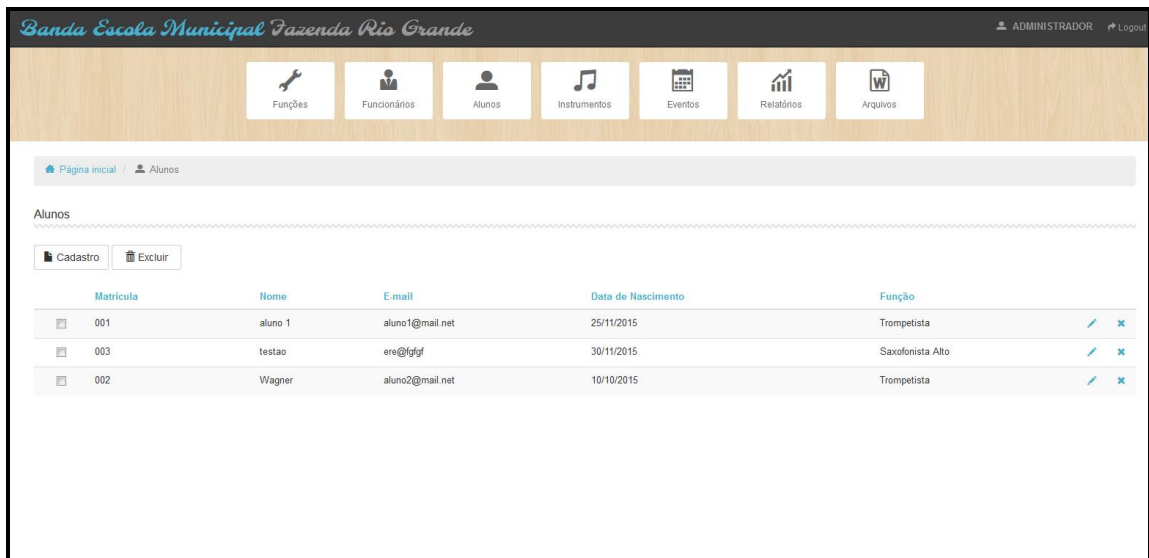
Banda Escola Municipal Fazenda Rio Grande

ADMINISTRADOR Logout

Funções Funcionários Alunos Instrumentos Eventos Relatórios Arquivos

Página inicial / Alunos

Alunos

Cadastro Excluir

| | Matrícula | Nome | E-mail | Data de Nascimento | Função |
|---|---|---|---|---|---|
| | 001 | aluno 1 | aluno1@mail.net | 25/11/2015 | Trompetista |
| | 003 | testao | ere@fgfgf | 30/11/2015 | Saxofonista Alto |
| | 002 | Wagner | aluno2@mail.net | 10/10/2015 | Trompetista |